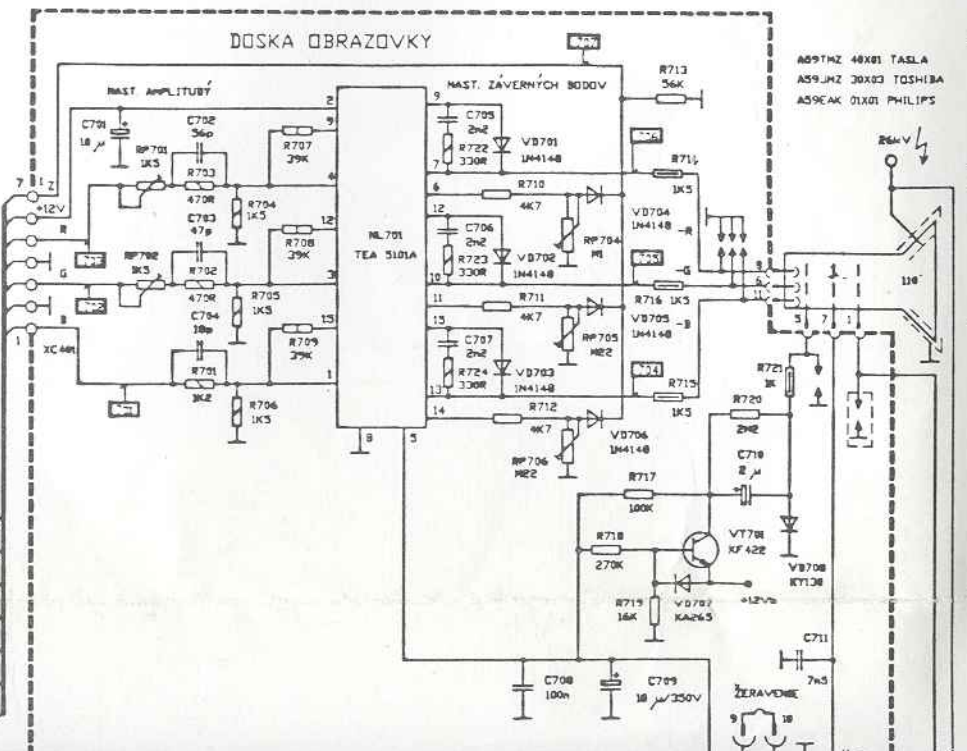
DOSKA OBRAZOVKY

A59THZ 40X01 TASLA
A59JNZ 30X03 TOSHIBA
A59EAK 01X01 PHILIPS

NAST. AMPLITUDY
NAST. ZÁVERNÝCH BODOV

R713 56K
C701 10 μ
C702 56p
RP701 1K5
R703 470R
R707 39K
R704 1K5
C703 47p
RP702 1K5
R702 470R
R708 39K
R705 1K5
C704 18p
R709 39K
R701 1K2
R706 1K5
XC401

IO701
TEA 5101A

C705 2n2
R722 330R
VD701 1N4148
R714 1K5
R710 4K7
VD704 1N4148
C706 2n2
R723 330R
VD702 1N4148
RP704 M1
R711 4K7
R716 1K5
VD705 1N4148
C707 2n2
R724 330R
VD703 1N4148
RP705 M22
R715 1K5
R712 4K7
VD706 1N4148
RP706 M22

26kV
110°

R721 1K
R720 2M2
C710 2 μ
R717 100K
VT701 KF422
R718 270K
VD708 KY130
R719 16K
VD707 KA265
+12V
C711 7n5
C708 100n
C709 10 μ/350V
ŽERAVENIE

+12V
R
G
B
7
1
2
3
4
5
6
8
9
10
11
12
13
14
15
-R
-G
-B